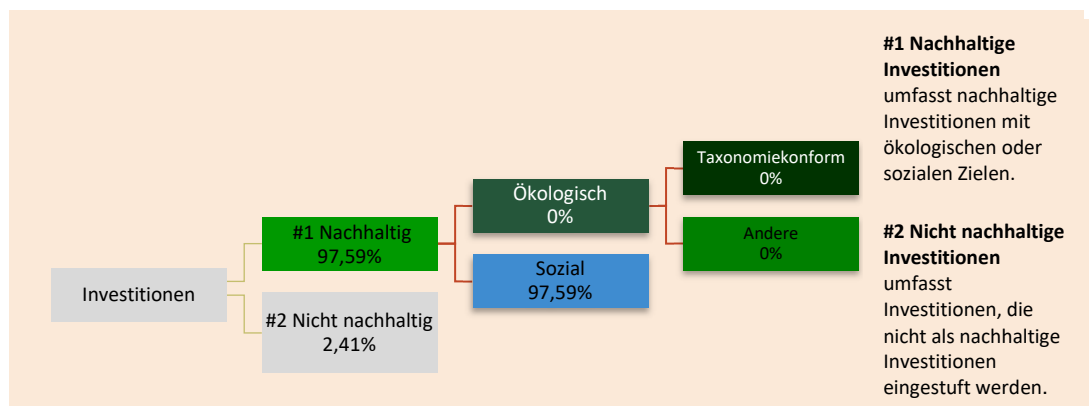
Investitionen

#1 Nachhaltig
97,59%

#2 Nicht nachhaltig
2,41%

Ökologisch
0%

Sozial
97,59%

Taxonomiekonform
0%

Andere
0%

**#1 Nachhaltige Investitionen** umfasst nachhaltige Investitionen mit ökologischen oder sozialen Zielen.

**#2 Nicht nachhaltige Investitionen** umfasst Investitionen, die nicht als nachhaltige Investitionen eingestuft werden.